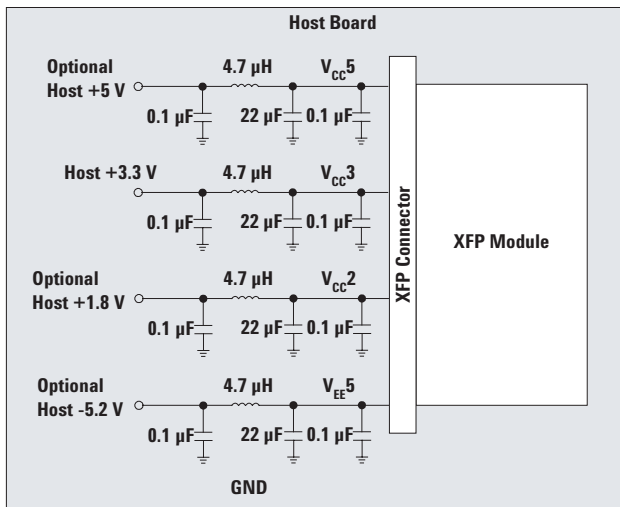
Host Board

Optional Host +5 V
4.7 µH
$V_{CC}5$
0.1 µF
22 µF
0.1 µF

Host +3.3 V
4.7 µH
$V_{CC}3$
0.1 µF
22 µF
0.1 µF

Optional Host +1.8 V
4.7 µH
$V_{CC}2$
0.1 µF
22 µF
0.1 µF

Optional Host -5.2 V
4.7 µH
$V_{EE}5$
0.1 µF
22 µF
0.1 µF

XFP Connector

XFP Module

GND